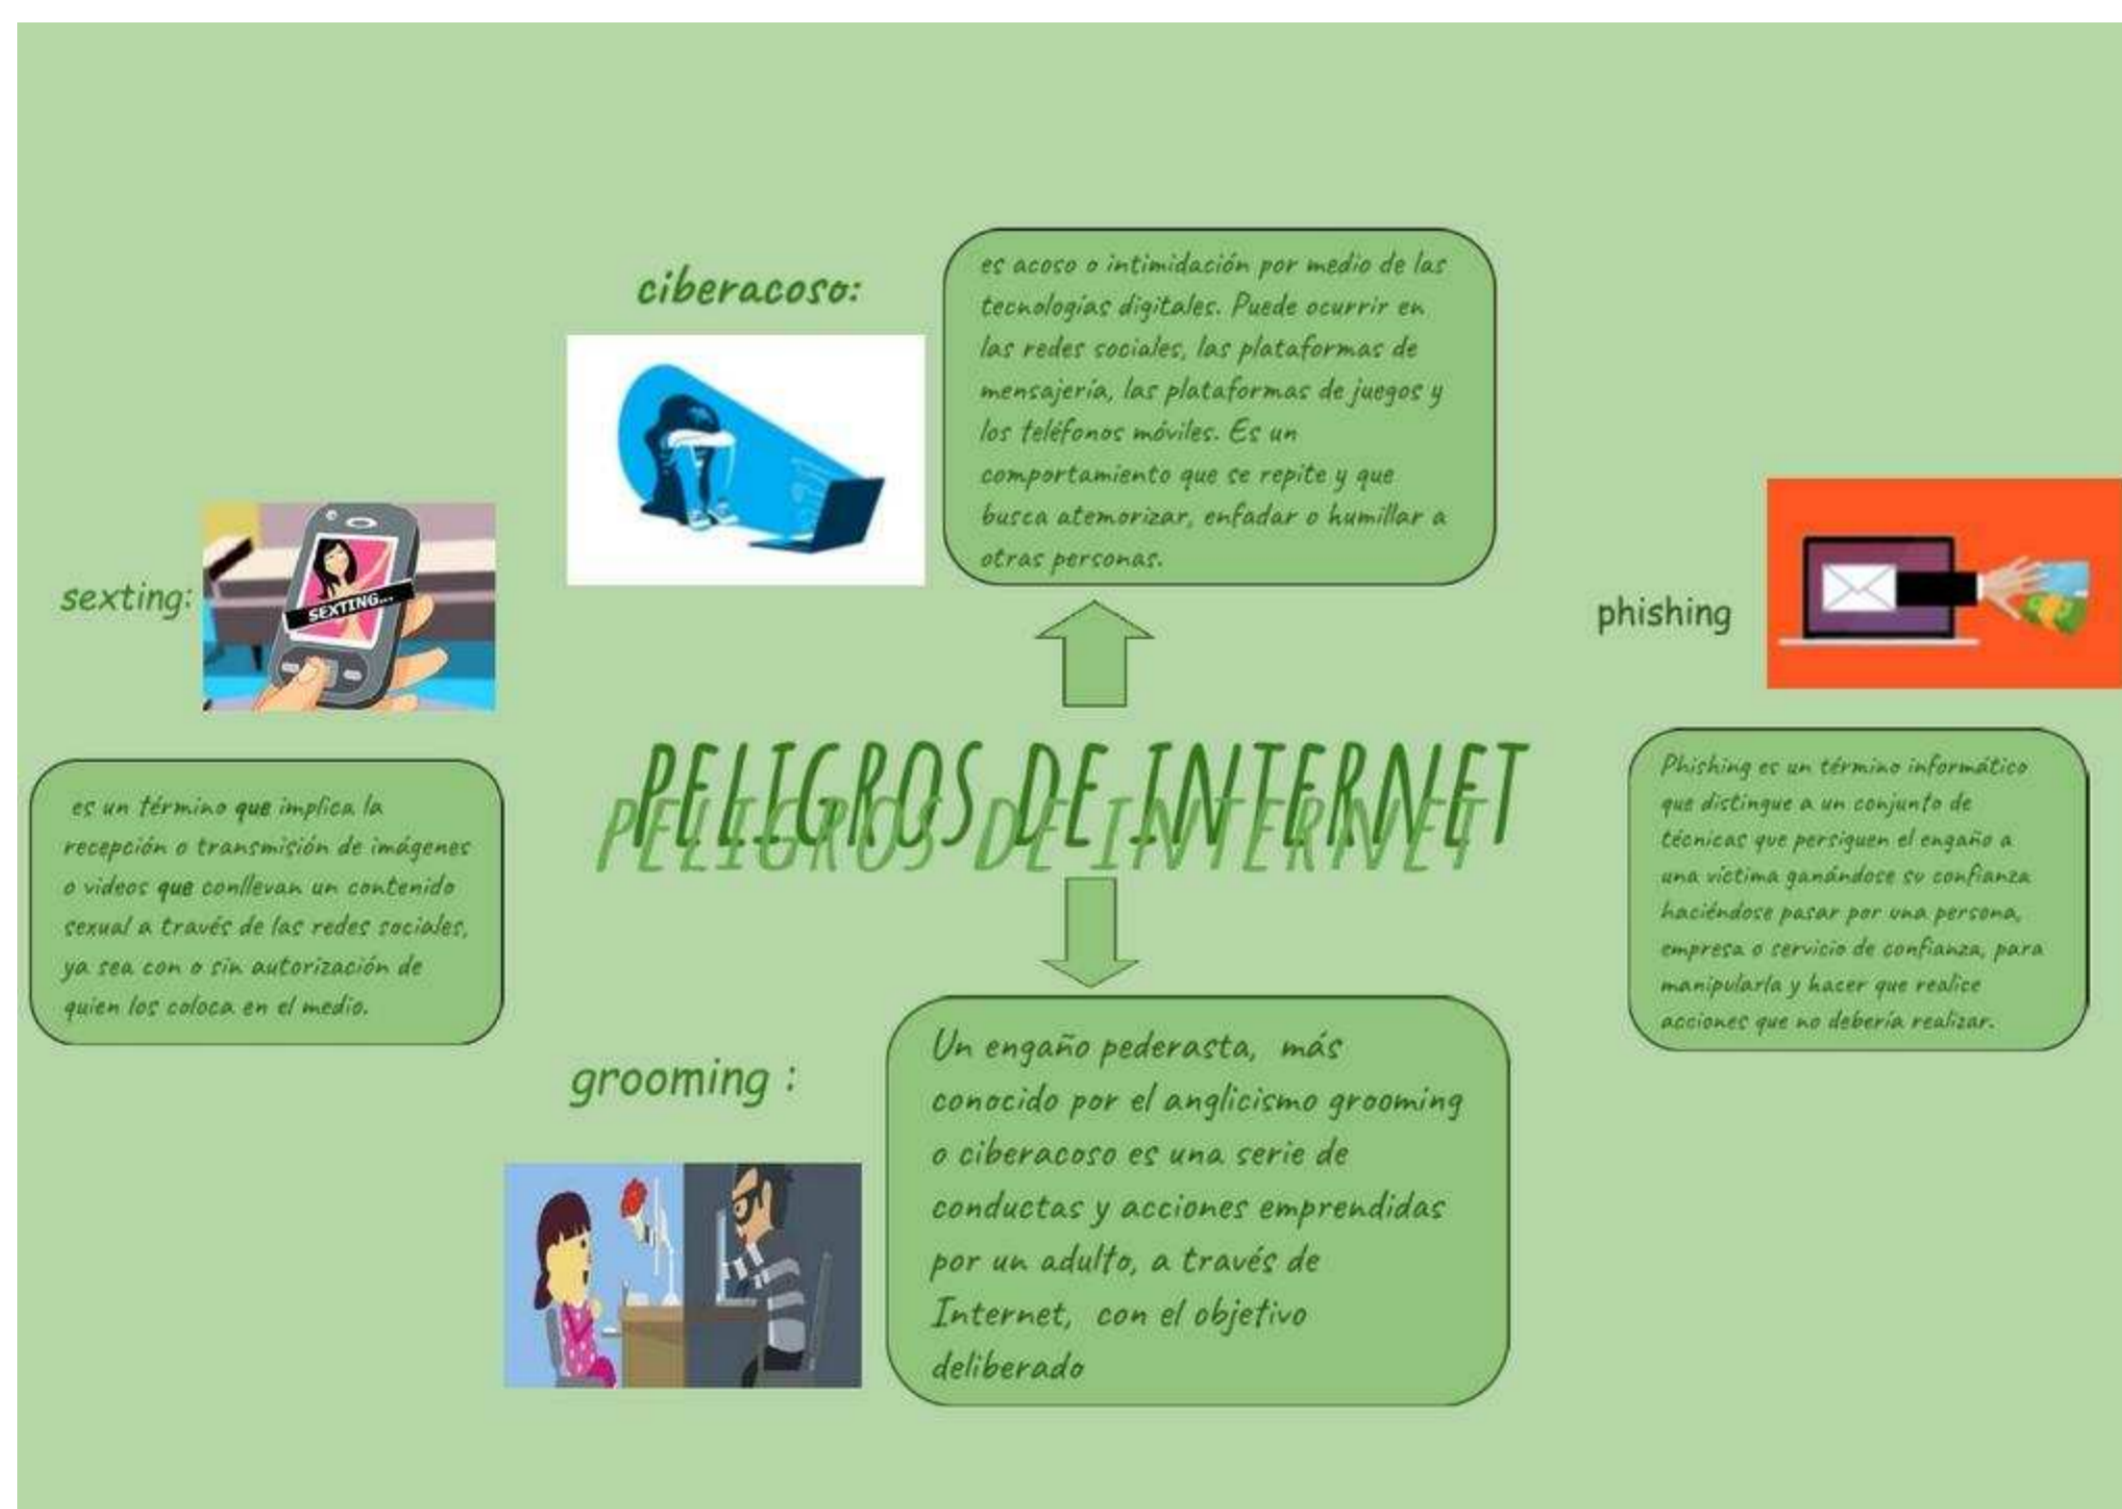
ciberacoso:

es acoso o intimidación por medio de las tecnologías digitales. Puede ocurrir en las redes sociales, las plataformas de mensajería, las plataformas de juegos y los teléfonos móviles. Es un comportamiento que se repite y que busca atemorizar, enfadar o humillar a otras personas.

sexting:

SEXTING...

es un término que implica la recepción o transmisión de imágenes o videos que conllevan un contenido sexual a través de las redes sociales, ya sea con o sin autorización de quien los coloca en el medio.

PELIGROS DE INTERNET

PELIGROS DE INTERNET

phishing

Phishing es un término informático que distingue a un conjunto de técnicas que persiguen el engaño a una victima ganándose su confianza haciéndose pasar por una persona, empresa o servicio de confianza, para manipularla y hacer que realice acciones que no debería realizar.

grooming :

Un engaño pederasta, más conocido por el anglicismo grooming o ciberacoso es una serie de conductas y acciones emprendidas por un adulto, a través de Internet, con el objetivo deliberado